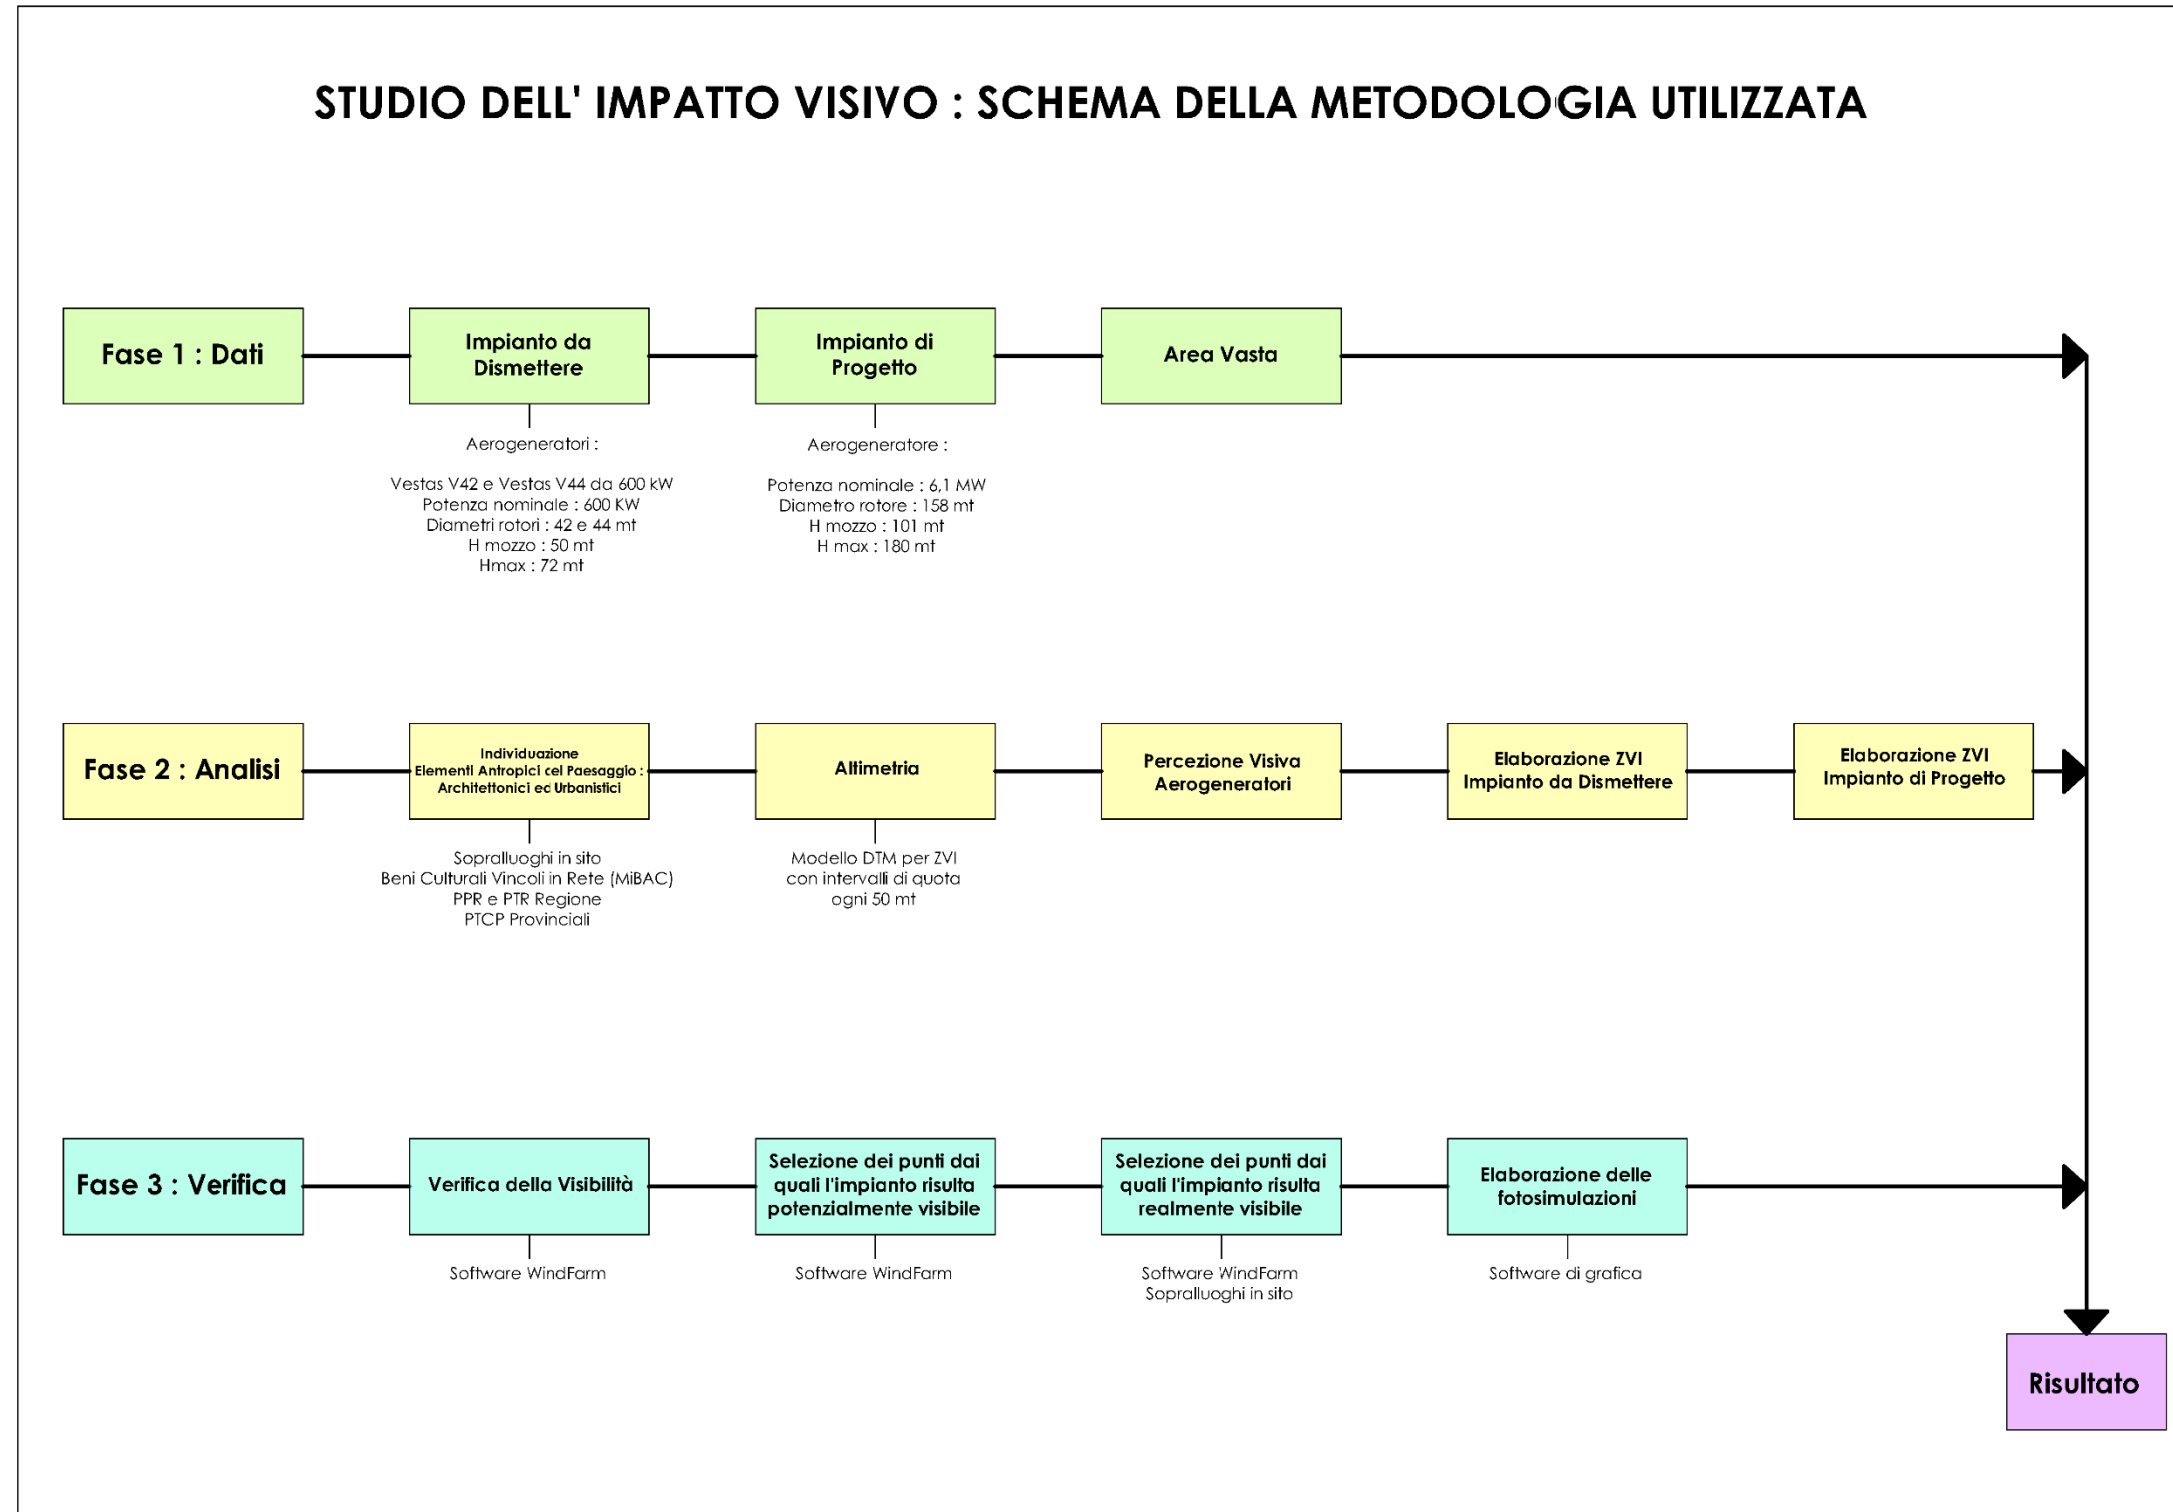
STUDIO DELL' IMPATTO VISIVO : SCHEMA DELLA METODOLOGIA UTILIZZATA

Fase 1 : Dati

Impianto da Dismettere

Aerogeneratori :

Vestas V42 e Vestas V44 da 600 kW
Potenza nominale : 600 KW
Diametri rotori : 42 e 44 mt
H mozzo : 50 mt
Hmax : 72 mt

Impianto di Progetto

Aerogeneratore :

Potenza nominale : 6,1 MW
Diametro rotore : 158 mt
H mozzo : 101 mt
H max : 180 mt

Area Vasta

Fase 2 : Analisi

Individuazione Elementi Antropici cel Paesaggio : Architettonici ec Urbanistici

Sopralluoghi in sito
Beni Culturali Vincoli in Rete (MiBAC)
PPR e PTR Regione
PTCP Provinciali

Altimetria

Modello DTM per ZVI
con intervalli di quota
ogni 50 mt

Percezione Visiva Aerogeneratori

Elaborazione ZVI Impianto da Dismettere

Elaborazione ZVI Impianto di Progetto

Fase 3 : Verifica

Verifica della Visibilità

Software WindFarm

Selezione dei punti dai quali l'impianto risulta potenzialmente visibile

Software WindFarm

Selezione dei punti dai quali l'impianto risulta realmente visibile

Software WindFarm
Sopralluoghi in sito

Elaborazione delle fotosimulazioni

Software di grafica

Risultato